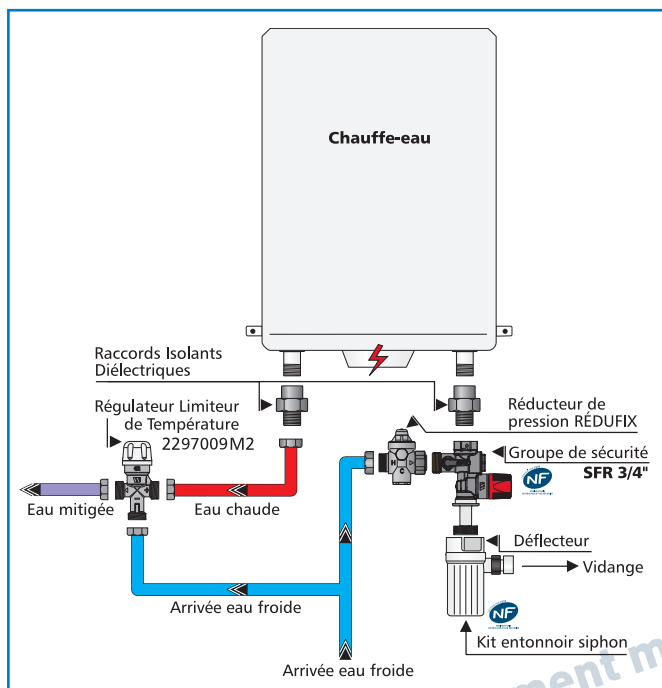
Chauffe-eau

Raccords Isolants Diélectriques

Régulateur Limiteur de Température 2297009M2

Réducteur de pression RÉDUFIX

Groupe de sécurité SFR 3/4"

NF

Eau mitigée

Eau chaude

Déflecteur

Vidange

Arrivée eau froide

NF

Kit entonnoir siphon

Arrivée eau froide

ment m